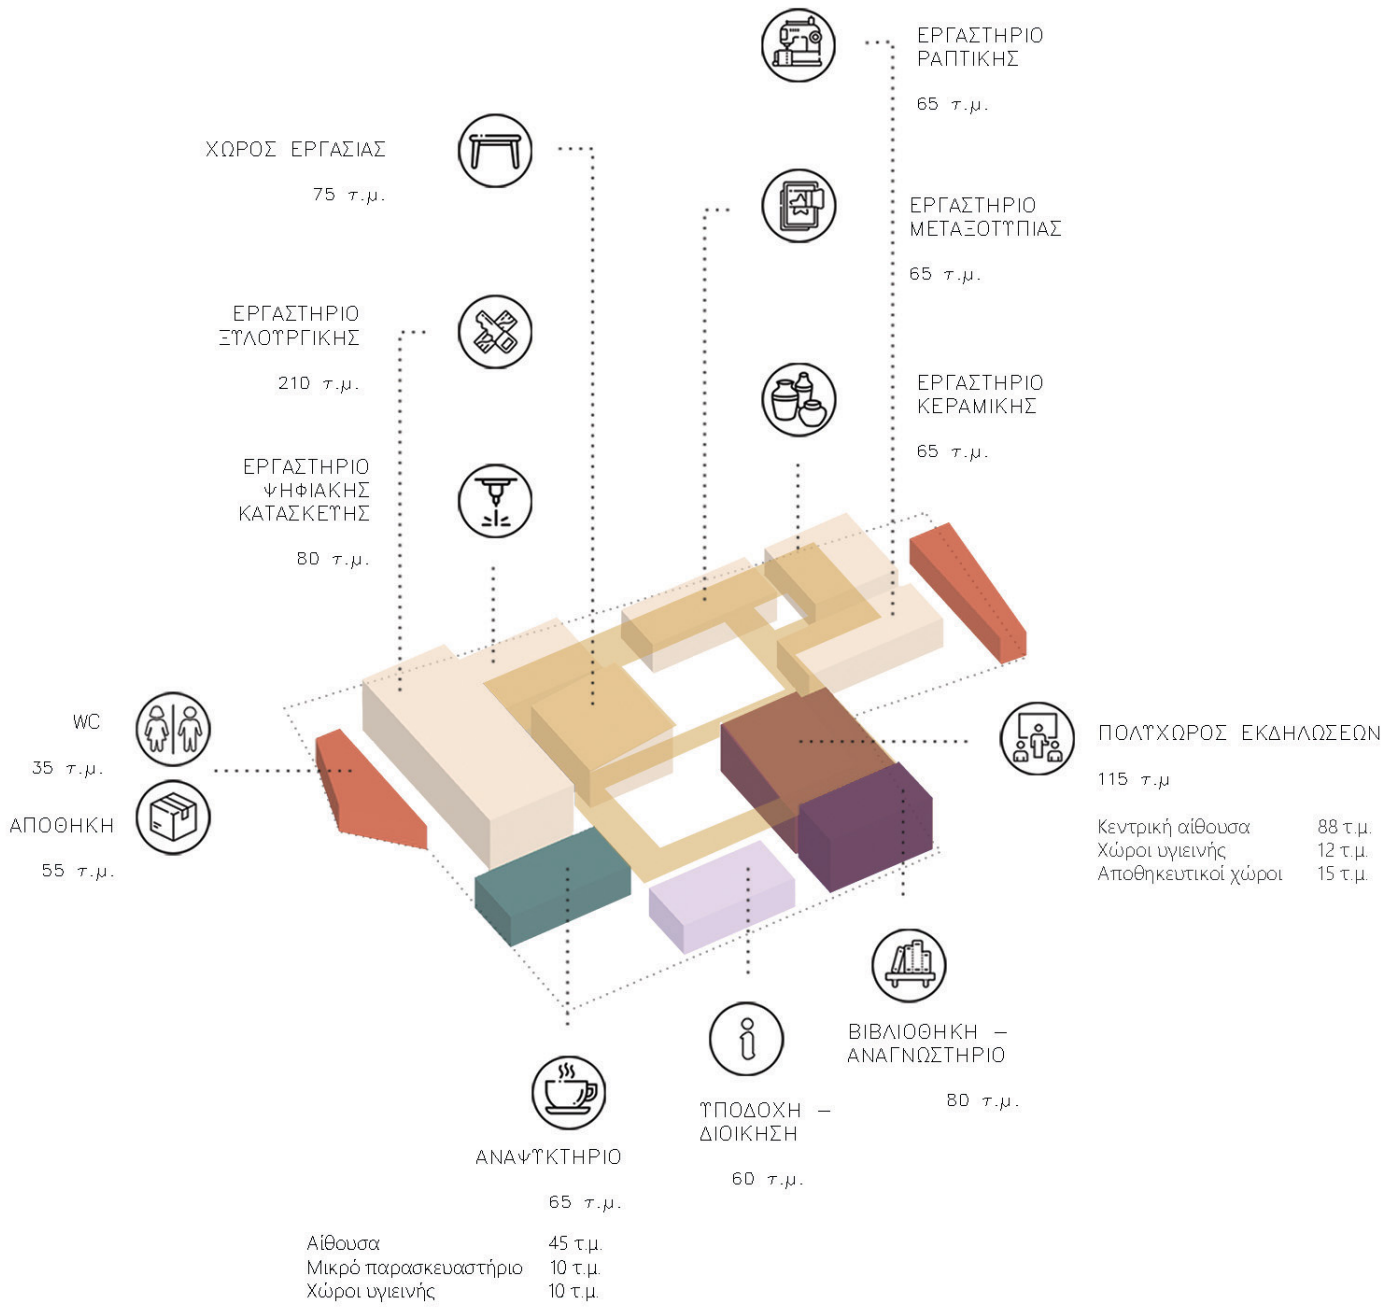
ΕΡΓΑΣΤΗΡΙΟ ΡΑΠΤΙΚΗΣ

65 τ.μ.

ΧΩΡΟΣ ΕΡΓΑΣΙΑΣ

75 τ.μ.

ΕΡΓΑΣΤΗΡΙΟ ΜΕΤΑΞΟΤΥΠΙΑΣ

65 τ.μ.

ΕΡΓΑΣΤΗΡΙΟ ΞΥΛΟΥΡΓΙΚΗΣ

210 τ.μ.

ΕΡΓΑΣΤΗΡΙΟ ΚΕΡΑΜΙΚΗΣ

65 τ.μ.

ΕΡΓΑΣΤΗΡΙΟ ΨΗΦΙΑΚΗΣ ΚΑΤΑΣΚΕΥΗΣ

80 τ.μ.

WC

35 τ.μ.

ΑΠΟΘΗΚΗ

55 τ.μ.

ΠΟΛΥΧΩΡΟΣ ΕΚΔΗΛΩΣΕΩΝ

115 τ.μ

| | |
|---|---|
| Κεντρική αίθουσα | 88 τ.μ. |
| Χώροι υγιεινής | 12 τ.μ. |
| Αποθηκευτικοί χώροι | 15 τ.μ. |

ΒΙΒΛΙΟΘΗΚΗ – ΑΝΑΓΝΩΣΤΗΡΙΟ

80 τ.μ.

ΥΠΟΔΟΧΗ – ΔΙΟΙΚΗΣΗ

60 τ.μ.

ΑΝΑΨΥΚΤΗΡΙΟ

65 τ.μ.

| | |
|---|---|
| Αίθουσα | 45 τ.μ. |
| Μικρό παρασκευαστήριο | 10 τ.μ. |
| Χώροι υγιεινής | 10 τ.μ. |